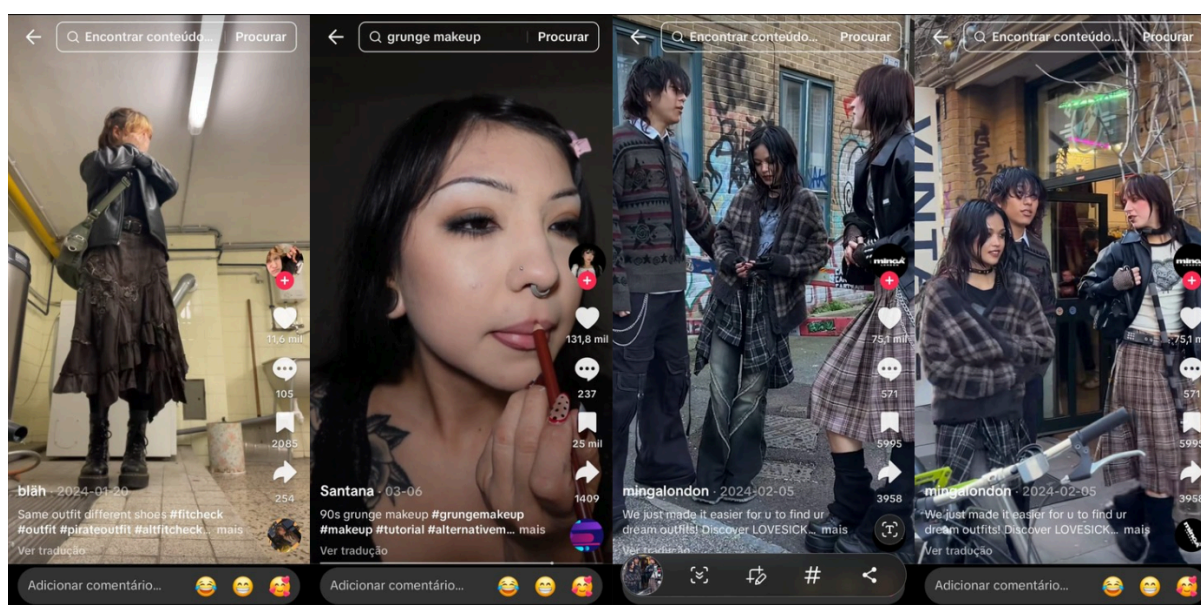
Encontrar conteúdo... Procurar

11,6 mil
105
2085
254

blãh · 2024-01-20
Same outfit different shoes #fitcheck #outfit #pirateoutfit #altfitcheck... mais
Ver tradução

Adicionar comentário...

grunge makeup Procurar

131,8 mil
237
25 mil
1409

Santana · 03-06
90s grunge makeup #grungemakeup #makeup #tutorial #alternativem... mais
Ver tradução

Adicionar comentário...

Encontrar conteúdo... Procurar

75,1 mil
571
5995
3958

mingalondon · 2024-02-05
We just made it easier for u to find ur dream outfits! Discover LOVESICK... mais
Ver tradução

#

Encontrar conteúdo... Procurar

75,1 mil
571
5995
3958

mingalondon · 2024-02-05
We just made it easier for u to find ur dream outfits! Discover LOVESICK... mais
Ver tradução

Adicionar comentário...